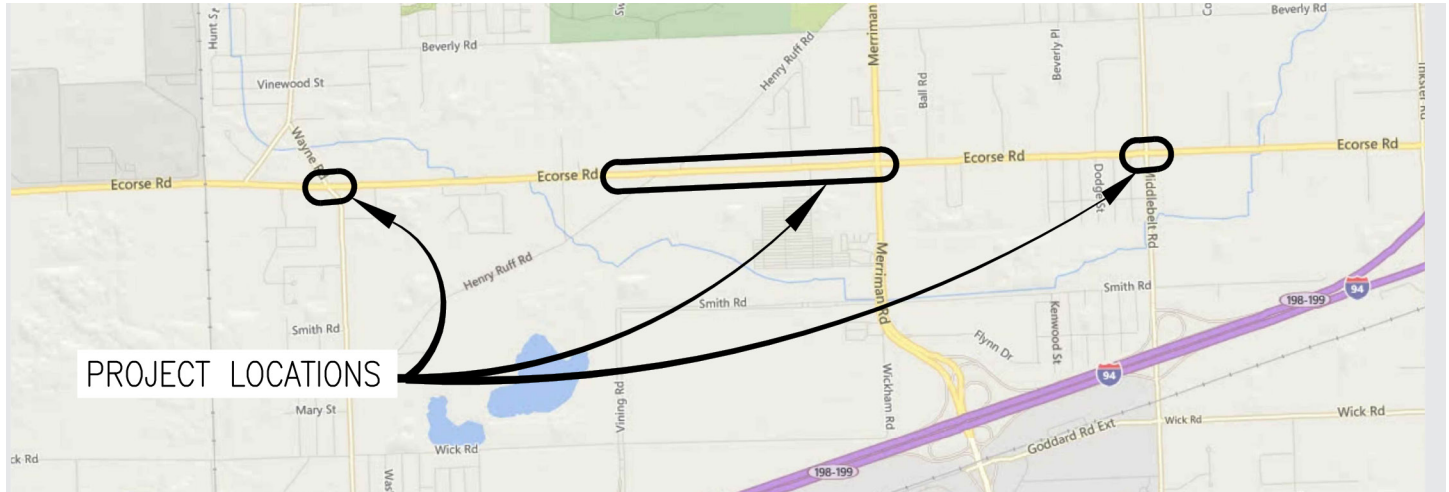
Hunt St
Beverly Rd
Henry Ruff Rd
Merriman
Beverly Rd
Inkster Rd
Vinewood St
Ball Rd
Beverly Pl
Wayne Rd
Ecorse Rd
Ecorse Rd
Ecorse Rd
Ecorse Rd
Dodge St
Middlebelt Rd
Henry Ruff Rd
Merriman Rd
Smith Rd
Smith Rd
198-199
94
Smith Rd
Flynn Dr
Kenwood St
PROJECT LOCATIONS
94
Vining Rd
Wickham Rd
Mary St
Wick Rd
Wick Rd
Goddard Rd Ext
Wick Rd
ck Rd
Wick Rd
198-199